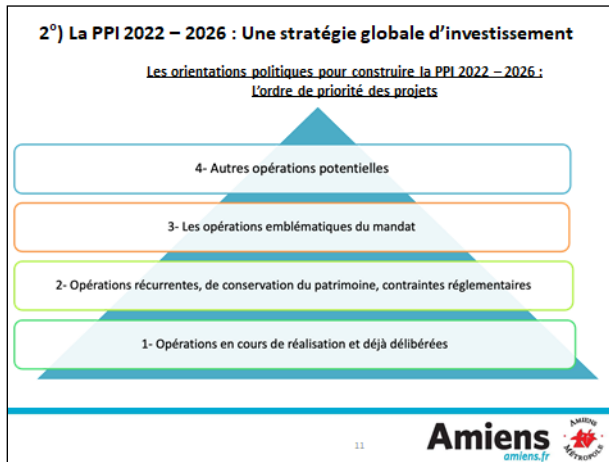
2$^{o}$) La PPI 2022 – 2026 : Une stratégie globale d'investissement

Les orientations politiques pour construire la PPI 2022 – 2026 : L'ordre de priorité des projets

4- Autres opérations potentielles

3- Les opérations emblématiques du mandat

2- Opérations récurrentes, de conservation du patrimoine, contraintes réglementaires

1- Opérations en cours de réalisation et déjà délibérées

11

Amiens
amiens.fr

AMIENS MÉTROPOLE